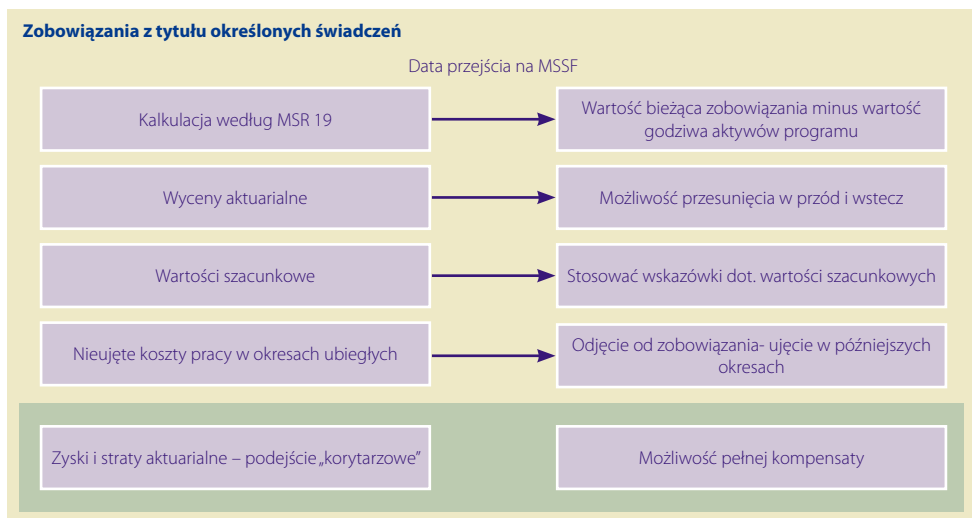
Zobowiązania z tytułu określonych świadczeń

Data przejścia na MSSF

Kalkulacja według MSR 19

Wartość bieżąca zobowiązania minus wartość godziwa aktywów programu

Wyceny aktuarialne

Możliwość przesunięcia w przód i wstecz

Wartości szacunkowe

Stosować wskazówki dot. wartości szacunkowych

Nieujęte koszty pracy w okresach ubiegłych

Odjęcie od zobowiązania- ujęcie w późniejszych okresach

Zyski i straty aktuarialne – podejście „korytarzowe"

Możliwość pełnej kompensaty